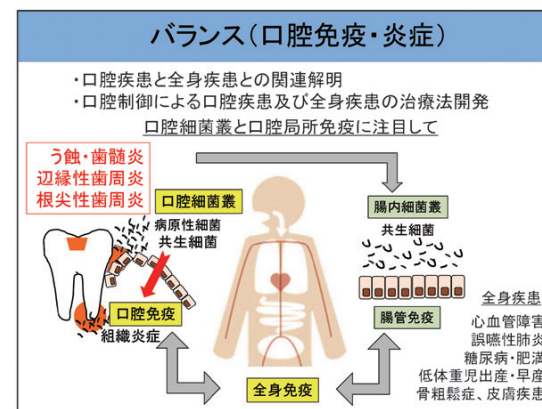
バランス(口腔免疫・炎症)

・口腔疾患と全身疾患との関連解明
・口腔制御による口腔疾患及び全身疾患の治療法開発

口腔細菌叢と口腔局所免疫に注目して

う蝕・歯髄炎
辺縁性歯周炎
根尖性歯周炎

口腔細菌叢
病原性細菌
共生細菌

口腔免疫
組織炎症

腸内細菌叢
共生細菌

腸管免疫

全身疾患
心血管障害
誤嚥性肺炎
糖尿病・肥満
低体重児出産・早産
骨粗鬆症、皮膚疾患

全身免疫